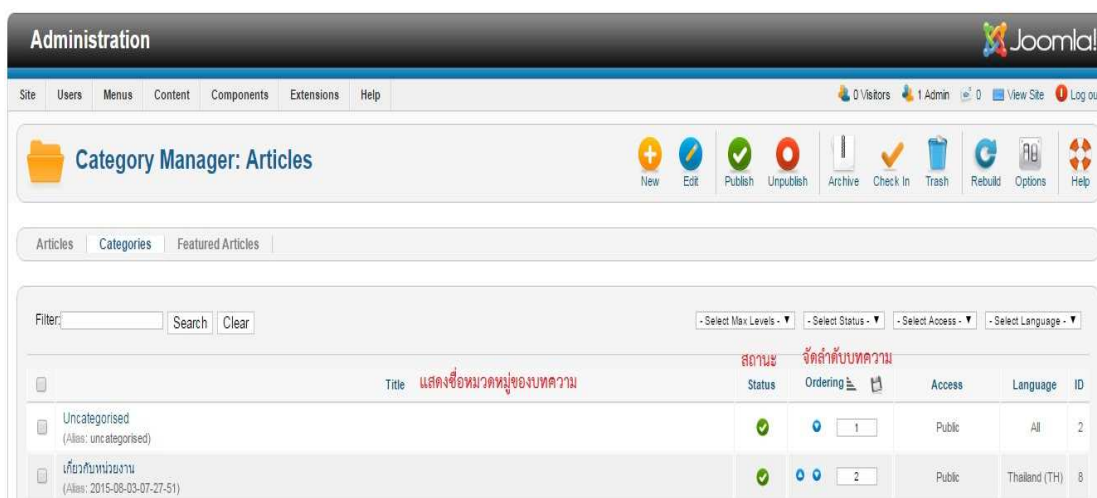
Administration

Joomla!

Site Users Menus Content Components Extensions Help

0 Visitors 1 Admin 0 View Site Log ou

Category Manager: Articles

New Edit Publish Unpublish Archive Check In Trash Rebuild Options Help

Articles Categories Featured Articles

Filter: Search Clear

- Select Max Levels - - Select Status - - Select Access - - Select Language -

| | Title แสดงชื่อหมวดหมู่ของบทความ | สถานะ Status | จัดลำดับบทความ Ordering | Access | Language | ID |
|---|---|---|---|---|---|---|
| | Uncategorised (Alias: uncategorised) | | 1 | Public | All | 2 |
| | เกี่ยวกับหน่วยงาน (Alias: 2015-08-03-07-27-51) | | 2 | Public | Thailand (TH) | 8 |